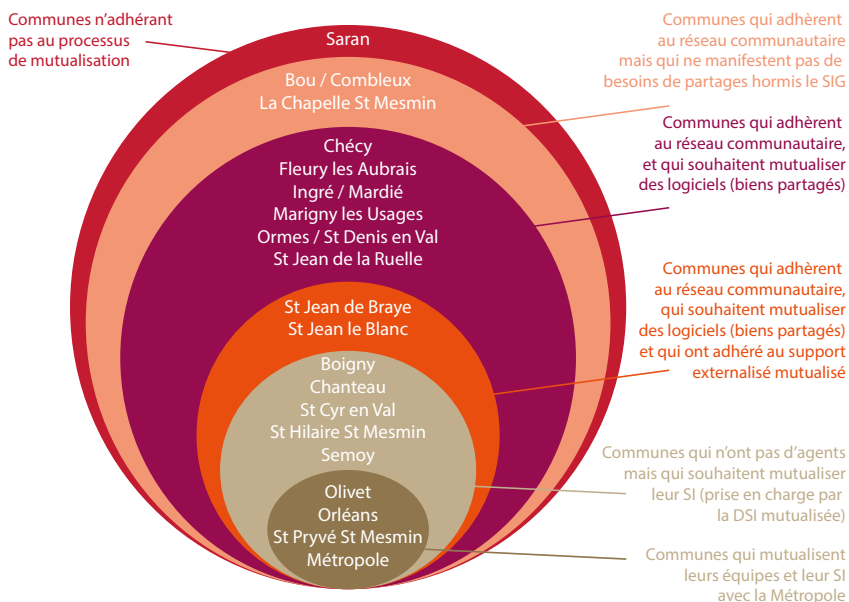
Communes n'adhérant pas au processus de mutualisation

Saran

Bou / Combleux
La Chapelle St Mesmin

Chécy
Fleury les Aubrais
Ingré / Mardié
Marigny les Usages
Ormes / St Denis en Val
St Jean de la Ruelle

St Jean de Braye
St Jean le Blanc

Boigny
Chanteau
St Cyr en Val
St Hilaire St Mesmin
Semoy

Olivet
Orléans
St Pryvé St Mesmin
Métropole

Communes qui adhèrent au réseau communautaire mais qui ne manifestent pas de besoins de partages hormis le SIG

Communes qui adhèrent au réseau communautaire, et qui souhaitent mutualiser des logiciels (biens partagés)

Communes qui adhèrent au réseau communautaire, qui souhaitent mutualiser des logiciels (biens partagés) et qui ont adhéré au support externalisé mutualisé

Communes qui n'ont pas d'agents mais qui souhaitent mutualiser leur SI (prise en charge par la DSI mutualisée)

Communes qui mutualisent leurs équipes et leur SI avec la Métropole